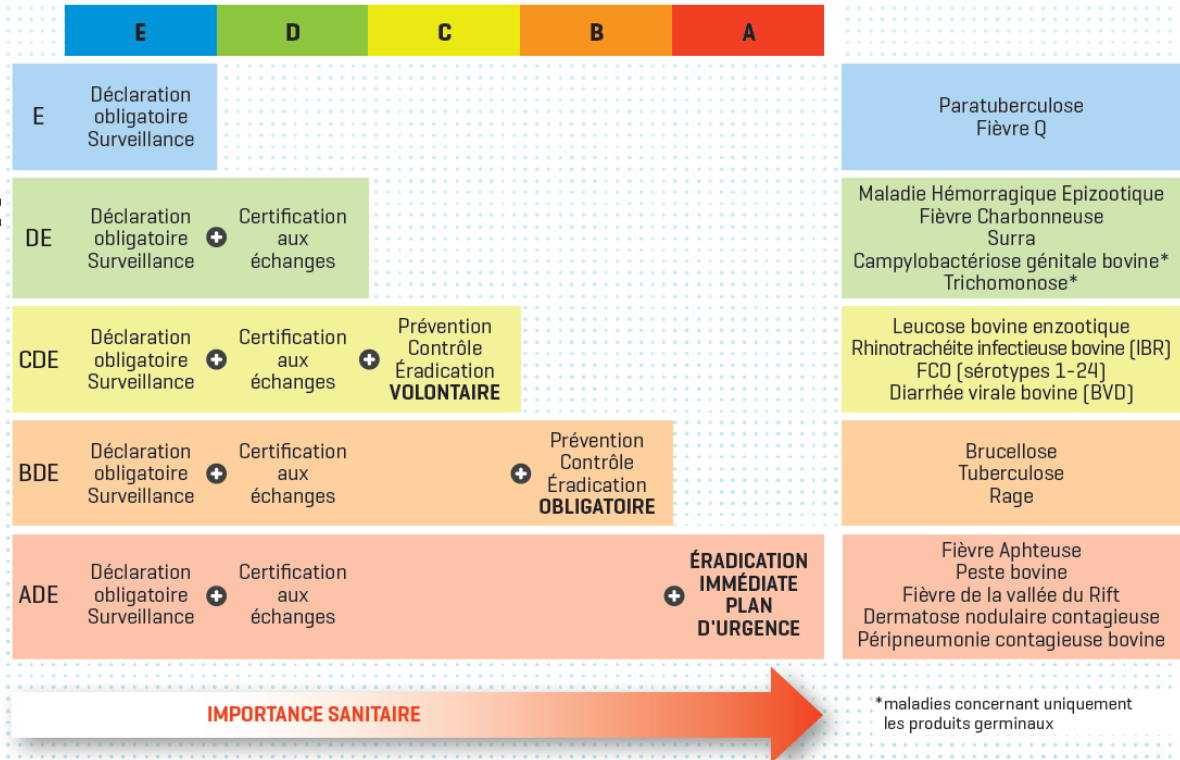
| E | D | C | B | A |
|---|---|---|---|---|

| | | | | |
|---|---|---|---|---|
| E | Déclaration obligatoire Surveillance | | | Paratuberculose Fièvre Q |
| DE | Déclaration obligatoire Surveillance + | Certification aux échanges | | Maladie Hémorragique Epizootique Fièvre Charbonneuse Surra Campylobactériose génitale bovine* Trichomonose* |
| CDE | Déclaration obligatoire Surveillance + | Certification aux échanges + | Prévention Contrôle Éradication **VOLONTAIRE** | Leucose bovine enzootique Rhinotrachéite infectieuse bovine (IBR) FCO (sérotypes 1-24) Diarrhée virale bovine (BVD) |
| BDE | Déclaration obligatoire Surveillance + | Certification aux échanges + | Prévention Contrôle Éradication **OBLIGATOIRE** | Brucellose Tuberculose Rage |
| ADE | Déclaration obligatoire Surveillance + | Certification aux échanges + | **ÉRADICATION IMMÉDIATE PLAN D'URGENCE** | Fièvre Aphteuse Peste bovine Fièvre de la vallée du Rift Dermatose nodulaire contagieuse Péripneumonie contagieuse bovine |

IMPORTANCE SANITAIRE

*maladies concernant uniquement les produits germinaux